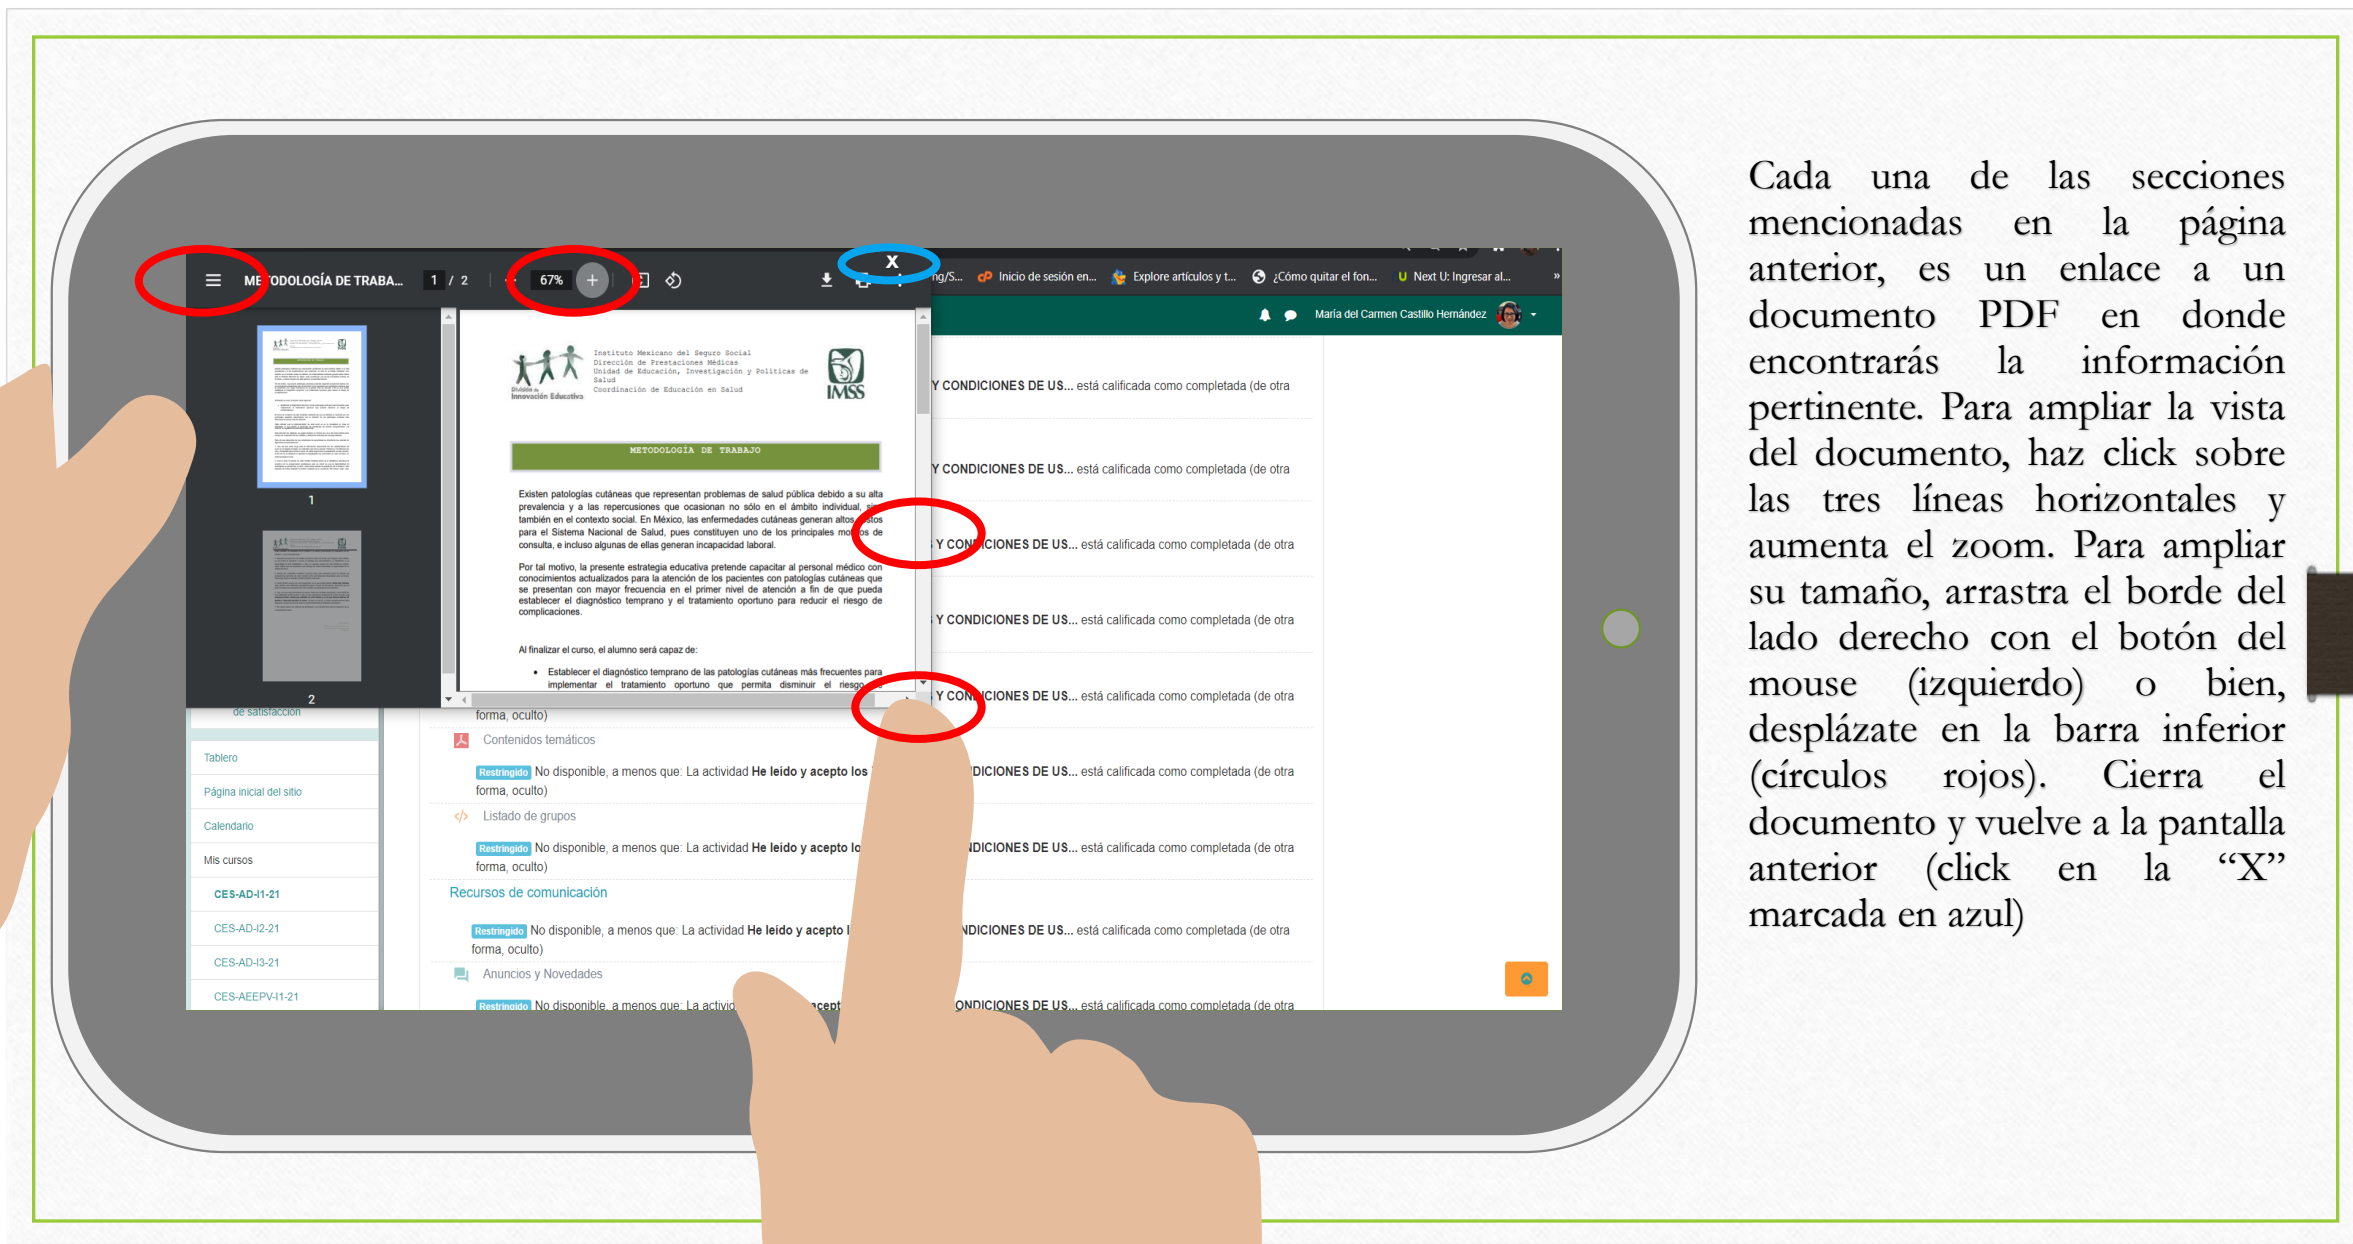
ME ODOLOGÍA DE TRABA... 1 / 2 67% +

X

ng/S... Inicio de sesión en... Explore artículos y t... ¿Cómo quitar el fon... Next U: Ingresar al...

María del Carmen Castillo Hernández

Instituto Mexicano del Seguro Social
Dirección de Prestaciones Médicas
Unidad de Educación, Investigación y Políticas de Salud
Coordinación de Educación en Salud

División de Innovación Educativa

IMSS

METODOLOGÍA DE TRABAJO

Existen patologías cutáneas que representan problemas de salud pública debido a su alta prevalencia y a las repercusiones que ocasionan no sólo en el ámbito individual, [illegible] también en el contexto social. En México, las enfermedades cutáneas generan altos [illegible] para el Sistema Nacional de Salud, pues constituyen uno de los principales mo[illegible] de consulta, e incluso algunas de ellas generan incapacidad laboral.

Por tal motivo, la presente estrategia educativa pretende capacitar al personal médico con conocimientos actualizados para la atención de los pacientes con patologías cutáneas que se presentan con mayor frecuencia en el primer nivel de atención a fin de que pueda establecer el diagnóstico temprano y el tratamiento oportuno para reducir el riesgo de complicaciones.

Al finalizar el curso, el alumno será capaz de:

• Establecer el diagnóstico temprano de las patologías cutáneas más frecuentes para implementar el tratamiento oportuno que permita disminuir el riesgo

1

2

Y CONDICIONES DE US... está calificada como completada (de otra

Y CONDICIONES DE US... está calificada como completada (de otra

Y CON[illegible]CIONES DE US... está calificada como completada (de otra

Y CONDICIONES DE US... está calificada como completada (de otra

Y CON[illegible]CIONES DE US... está calificada como completada (de otra

de satisfacción

forma, oculto)

Contenidos temáticos

Restringido No disponible, a menos que: La actividad He leído y acepto los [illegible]DICIONES DE US... está calificada como completada (de otra forma, oculto)

Listado de grupos

Restringido No disponible, a menos que: La actividad He leído y acepto lo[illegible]DICIONES DE US... está calificada como completada (de otra forma, oculto)

Recursos de comunicación

Restringido No disponible, a menos que: La actividad He leído y acepto l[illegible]NDICIONES DE US... está calificada como completada (de otra forma, oculto)

Anuncios y Novedades

Restringido No disponible, a menos que: La activi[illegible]acept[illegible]ONDICIONES DE US... está calificada como completada (de otra

Tablero
Página inicial del sitio
Calendario
Mis cursos
CES-AD-I1-21
CES-AD-I2-21
CES-AD-I3-21
CES-AEEPV-I1-21

Cada una de las secciones mencionadas en la página anterior, es un enlace a un documento PDF en donde encontrarás la información pertinente. Para ampliar la vista del documento, haz click sobre las tres líneas horizontales y aumenta el zoom. Para ampliar su tamaño, arrastra el borde del lado derecho con el botón del mouse (izquierdo) o bien, desplázate en la barra inferior (círculos rojos). Cierra el documento y vuelve a la pantalla anterior (click en la “X” marcada en azul)